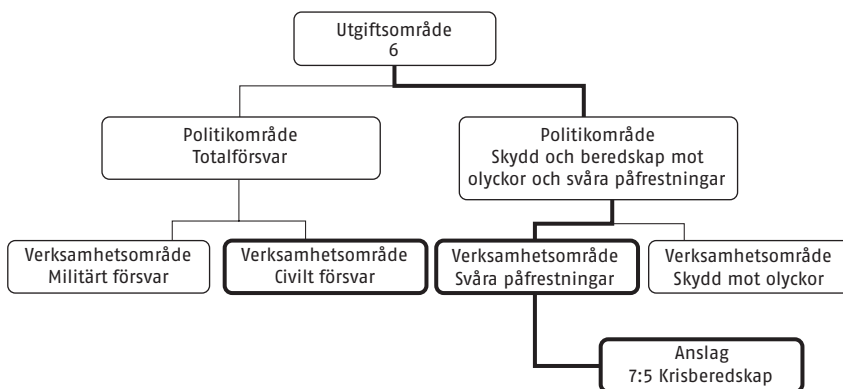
Utgiftsområde
6

Politikområde
Totalförsvar

Politikområde
Skydd och beredskap mot olyckor och svåra påfrestningar

Verksamhetsområde
Militärt försvar

Verksamhetsområde
Civilt försvar

Verksamhetsområde
Svåra påfrestningar

Verksamhetsområde
Skydd mot olyckor

Anslag
7:5 Krisberedskap